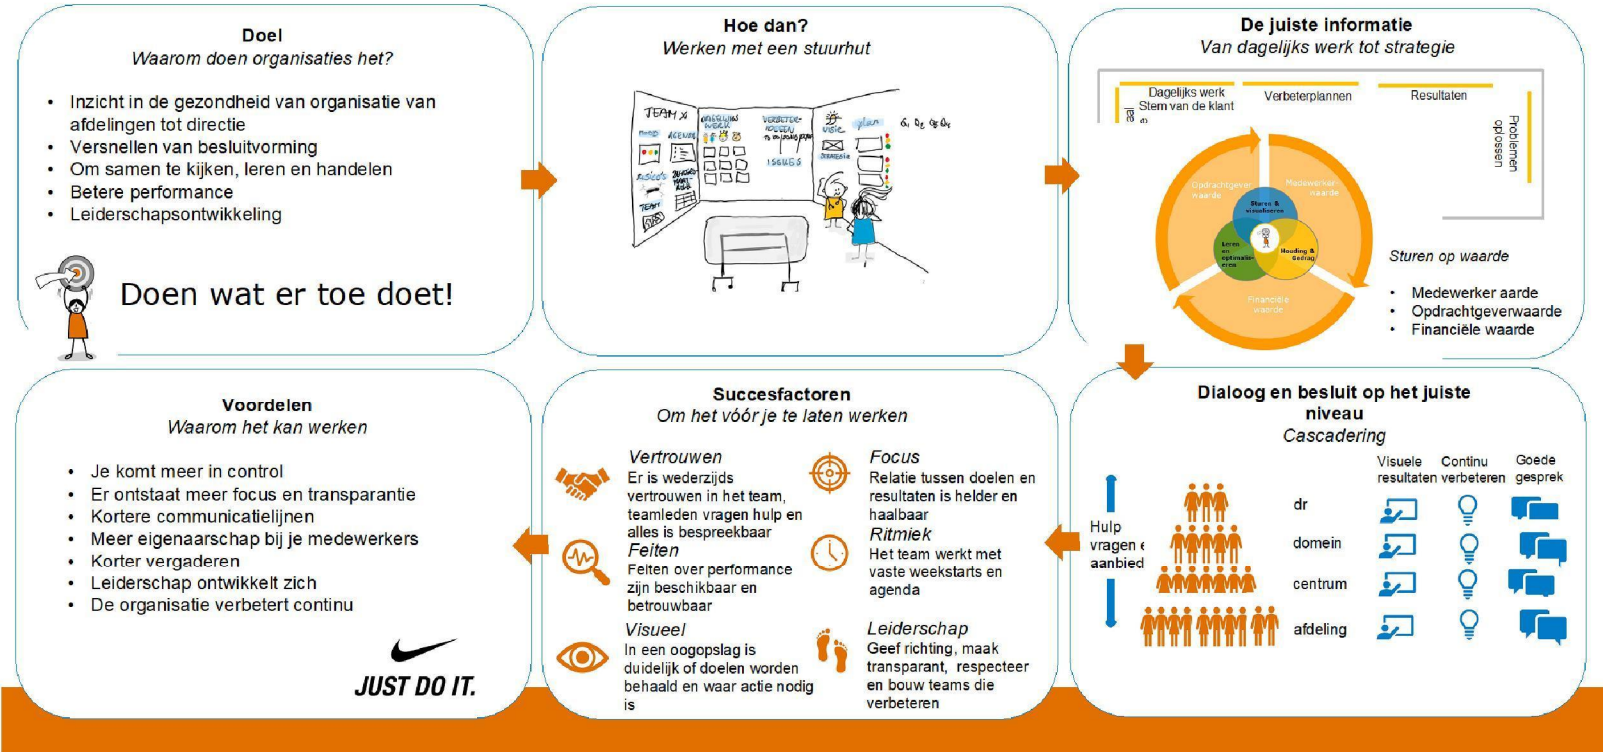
Doel
Waarom doen organisaties het?

- Inzicht in de gezondheid van organisatie van afdelingen tot directie
- Versnellen van besluitvorming
- Om samen te kijken, leren en handelen
- Betere performance
- Leiderschapsontwikkeling

Doen wat er toe doet!

Hoe dan?
Werken met een stuurhut

TEAM X
VERBETER-IDEEËN
VISIE
PLAN
ISSUES
TEAM

De juiste informatie
Van dagelijks werk tot strategie

Dagelijks werk
Stem van de klant
Verbeterplannen
Resultaten
Problemen oplossen

Opdrachtgever waarde
Medewerker waarde
Sturen & visualiseren
Leren en optimaliseren
Houding & Gedrag
Financiële waarde

Sturen op waarde
- Medewerker aarde
- Opdrachtgeverwaarde
- Financiële waarde

Voordelen
Waarom het kan werken

- Je komt meer in control
- Er ontstaat meer focus en transparantie
- Kortere communicatielijnen
- Meer eigenaarschap bij je medewerkers
- Korter vergaderen
- Leiderschap ontwikkelt zich
- De organisatie verbetert continu

JUST DO IT.

Succesfactoren
Om het vóór je te laten werken

Vertrouwen
Er is wederzijds vertrouwen in het team, teamleden vragen hulp en alles is bespreekbaar

Feiten
Feiten over performance zijn beschikbaar en betrouwbaar

Visueel
In een oogopslag is duidelijk of doelen worden behaald en waar actie nodig is

Focus
Relatie tussen doelen en resultaten is helder en haalbaar

Ritmiek
Het team werkt met vaste weekstarts en agenda

Leiderschap
Geef richting, maak transparant, respecteer en bouw teams die verbeteren

Dialoog en besluit op het juiste niveau
Cascadering

Hulp vragen e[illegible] aanbied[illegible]

| | Visuele resultaten | Continu verbeteren | Goede gesprek |
|---|---|---|---|
| dr | | | |
| domein | | | |
| centrum | | | |
| afdeling | | | |